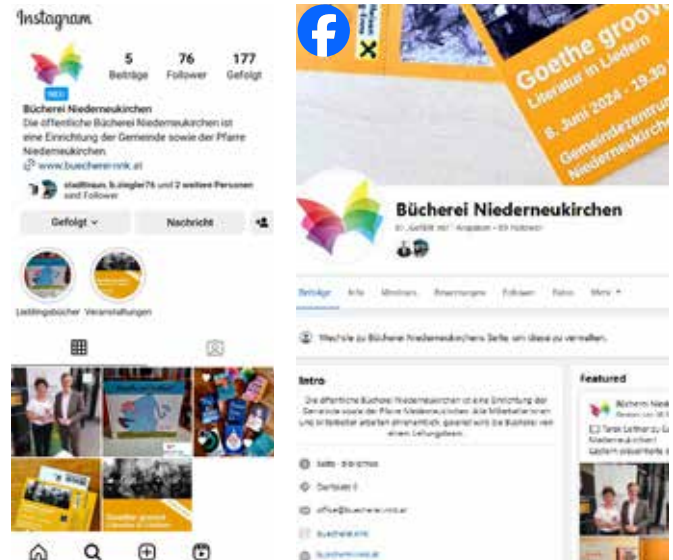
Instagram

5 Beiträge
76 Follower
177 Gefolgt

NEU

Bücherei Niederneukirchen
Die öffentliche Bücherei Niederneukirchen ist eine Einrichtung der Gemeinde sowie der Pfarre Niederneukirchen.
www.buechereinnk.at

stadtfraum, b.ziegler76 und 2 weitere Personen sind Follower

Gefolgt
Nachricht

Lieblingsbücher
Veranstaltungen

Goethe groov
Literatur in Liedern
6. Juni 2024 - 19.30
Gemeindezentrum
Niederneukirchen

Bücherei Niederneukirchen
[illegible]

Beiträge
Info
Erwähnungen
Bewertungen
Follower
Fotos
Mehr

Wechsle zu Bücherei Niederneukirchens Seite, um diese zu verwalten.

Intro
Die öffentliche Bücherei Niederneukirchen ist eine Einrichtung der Gemeinde sowie der Pfarre Niederneukirchen. Alle Mitarbeiterinnen und Mitarbeiter arbeiten ehrenamtlich, geleitet wird die Bücherei von einem Leitungsteam.

Seite · Bibliothek
Dorfplatz 3
office@buechereinnk.at
buechereinnk
buechereinnk.at

Featured
Bücherei Niede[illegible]
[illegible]
Niederneukirchen
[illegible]